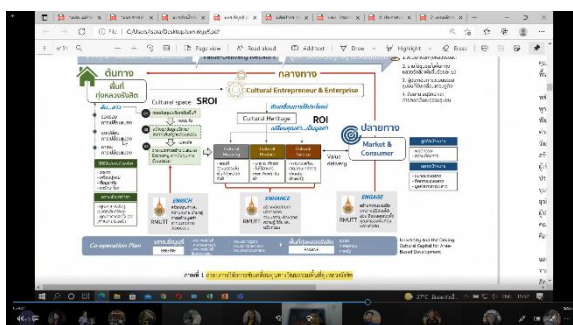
File | C:/Users/Asus/Desktop/pam.pdf

Page view | Read aloud | Add text | Draw | Highlight | Erase

ต้นทาง

พื้นที่ กลุ่มหลวงรัตสิต

กลางทาง

Cultural Entrepreneur & Enterprise

Cultural space

SROI

Cultural Heritage

ROI

ปลายทาง

Market & Consumer

Value delivery

ENRICH

ENHANCE

ENGAGE

RMUTT

Co-operation Plan

ภาพที่ 1